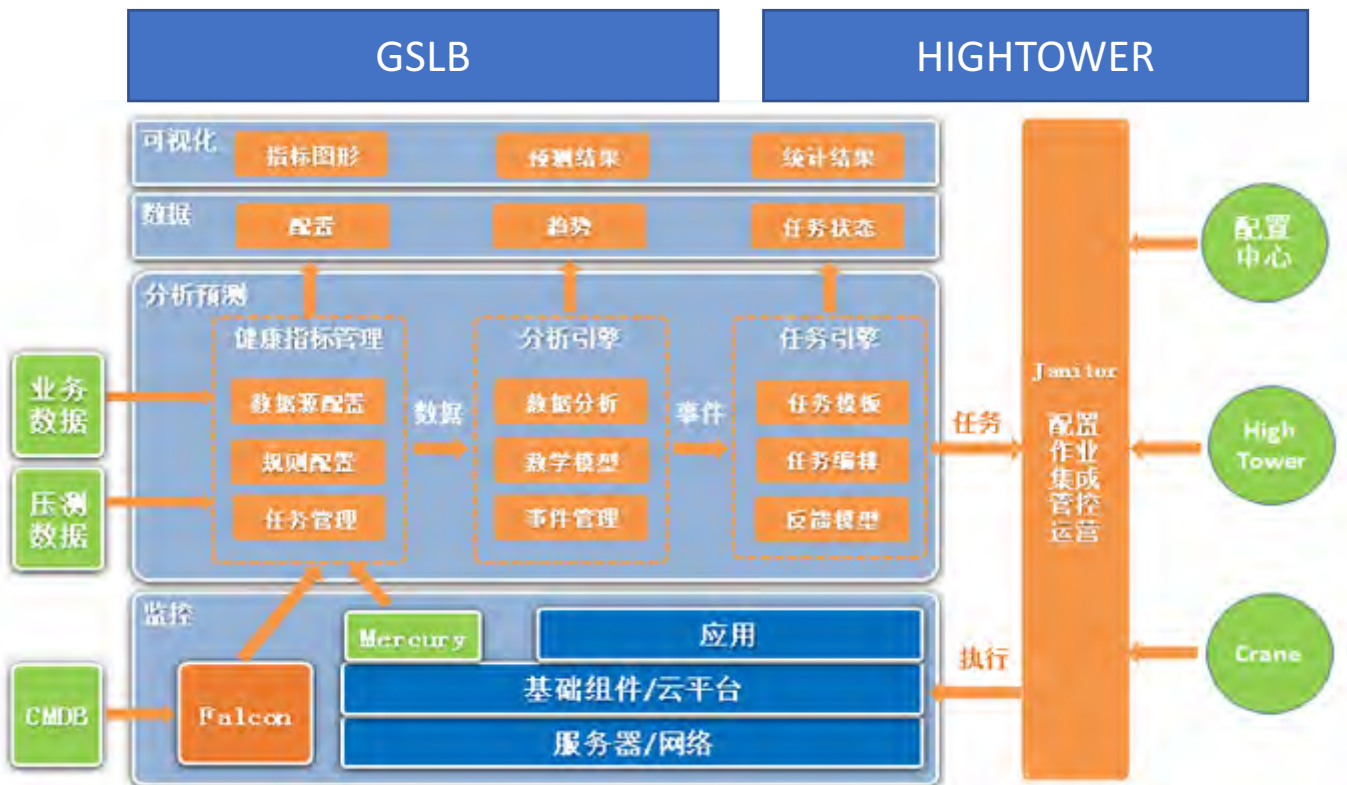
GSLB

HIGHTOWER

可视化

指标图形

检测结果

统计结果

数据

配置

趋势

任务状态

分析预测

健康指标管理

数据源配置

规则配置

任务管理

数据

分析引擎

数据分析

数学模型

事件管理

事件

任务引擎

任务模板

任务编排

反馈模型

任务

业务数据

压测数据

监控

Mercury

应用

基础组件/云平台

服务器/网络

CMDB

Falcon

执行

Janitor

配置
作业
集成
管控
运营

配置中心

High Tower

Crane